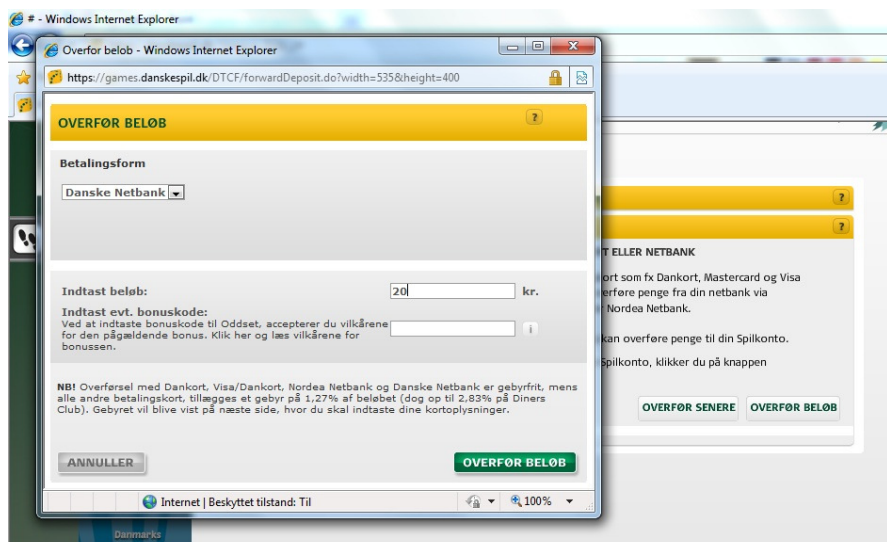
# - Windows Internet Explorer

Overfor belob - Windows Internet Explorer

https://games.danskespil.dk/DTCF/forwardDeposit.do?width=535&height=400

OVERFØR BELØB

?

Betalingsform

Danske Netbank

Indtast beløb:

20

kr.

Indtast evt. bonuskode:

Ved at indtaste bonuskode til Oddset, accepterer du vilkårene for den pågældende bonus. Klik her og læs vilkårene for bonussen.

i

NB! Overførsel med Dankort, Visa/Dankort, Nordea Netbank og Danske Netbank er gebyrfrit, mens alle andre betalingskort, tillægges et gebyr på 1,27% af beløbet (dog op til 2,83% på Diners Club). Gebyret vil blive vist på næste side, hvor du skal indtaste dine kortoplysninger.

ANNULLER

OVERFØR BELØB

Internet | Beskyttet tilstand: Til

100%

?

?

T ELLER NETBANK

ort som fx Dankort, Mastercard og Visa

erføre penge fra din netbank via

Nordea Netbank.

kan overføre penge til din Spilkonto.

Spilkonto, klikker du på knappen

OVERFØR SENERE

OVERFØR BELØB

Danmarks